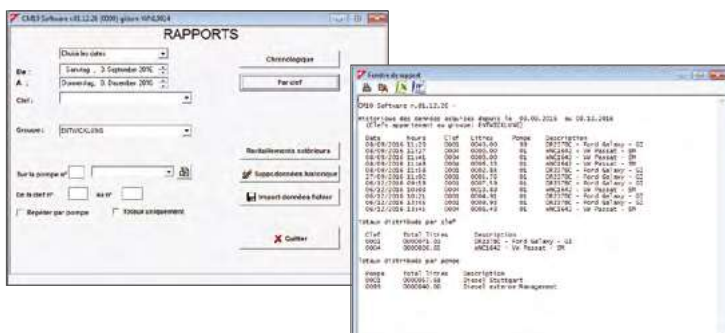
CM10 Software v.01.12.20 (0000) gérant WHA3614

RAPPORTS

Choisir les dates

De : Samstag , 3 September 2016

A : Donnerstag, 8 Dezember 2016

Clef :

Groupe : ENTWICKLUNG

Chronologique

Par clef

Ravitaillements extérieurs

Supp données historique

Import données fichier

Sur la pompe n°

De la clef n° au n°

Répéter par pompe

Totaux uniquement

Quitter

Fenêtre du rapport

CM10 Software v.01.12.20 -

Historique des données acquises depuis le 03.09.2016 au 08.12.2016
(Clefs appartenant au groupe: ENTWICKLUNG)

| Date | Heure | Clef | Litres | Pompe | Description |
|---|---|---|---|---|---|
| 06/09/2016 | 11:20 | 0002 | 0045.00 | 01 | DR2279C - Ford Galaxy - GI |
| 06/09/2016 | 11:27 | 0004 | 0080.00 | 01 | WNC1642 - VW Passat - DM |
| 06/09/2016 | 11:41 | 0004 | 0044.00 | 01 | WNC1642 - VW Passat - DM |
| 06/09/2016 | 11:44 | 0004 | 0066.55 | 01 | WNC1642 - VW Passat - DM |
| 06/09/2016 | 11:58 | 0002 | 0082.88 | 01 | DR2279C - Ford Galaxy - GI |
| 27/09/2016 | 11:02 | 0004 | 0081.91 | 01 | WNC1642 - VW Passat - DM |
| 06/12/2016 | 09:58 | 0002 | 0087.59 | 01 | DR2279C - Ford Galaxy - GI |
| 06/12/2016 | 10:31 | 0002 | 0015.83 | 01 | WNC1642 - VW Passat - DM |
| 06/12/2016 | 10:51 | 0002 | 0044.00 | 01 | DR2279C - Ford Galaxy - GI |
| 06/12/2016 | 13:44 | 0004 | 0066.90 | 01 | DR2279C - Ford Galaxy - GI |
| 06/12/2016 | 13:44 | 0004 | 0066.40 | 01 | WNC1642 - VW Passat - DM |

Totaux distribués par clef

| Clef | Total litres | Description |
|---|---|---|
| 0002 | 0000971.02 | DR2279C - Ford Galaxy - GI |
| 0004 | 0000826.00 | WNC1642 - VW Passat - DM |

Totaux distribués par pompe

| Pompe | Total litres | Description |
|---|---|---|
| 0002 | 0000957.68 | Diesel Stuttgart |
| 0095 | 0000840.00 | Diesel externe Management |